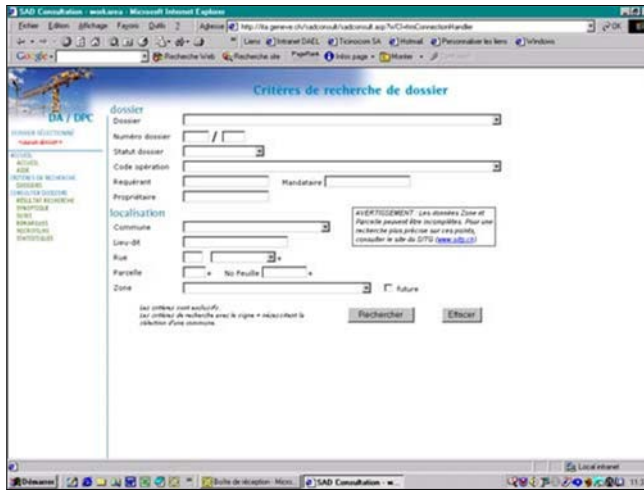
SAD Consultation - work.area - Microsoft Internet Explorer

Fichier Edition Affichage Favoris Outils ?

Adresse http://ita.geneve.ch/sadconsult/sadconsult.asp?s/ChfcConnectionHandler

OK

Liens Intranet DAEL Ticinocom SA Hotmail Personnaliser les liens Windows

Google - Recherche Web Recherche site PageRank Infos page Monter

DA / DPC

Critères de recherche de dossier

DOSSIER SÉLECTIONNÉ
<aucun dossier>

ACTIONS
ACCUEIL
AIDE
CRITÈRES DE RECHERCHE
DOSSIERS
CONSULTER DOSSIERS
RÉSULTAT RECHERCHE
SYNOPTIQUE
SUIVI
REMARQUES
RECEPTIONS
STATISTIQUES

dossier

Dossier

Numéro dossier /

Statut dossier

Code opération

Requérant

Mandataire

Propriétaire

localisation

AVERTISSEMENT : Les données Zone et Parcelle peuvent être incomplètes. Pour une recherche plus précise sur ces points, consulter le site du SITG (www.sitg.ch)

Commune

Lieu-dit

Rue *

Parcelle * No Feuille *

Zone

Future

Les critères sont exclusifs
Les critères de recherche avec le signe * nécessitent la sélection d'une commune.

Rechercher

Effacer

Local intranet

Démarrer

Boîte de réception - Micro...

SAD Consultation - w...